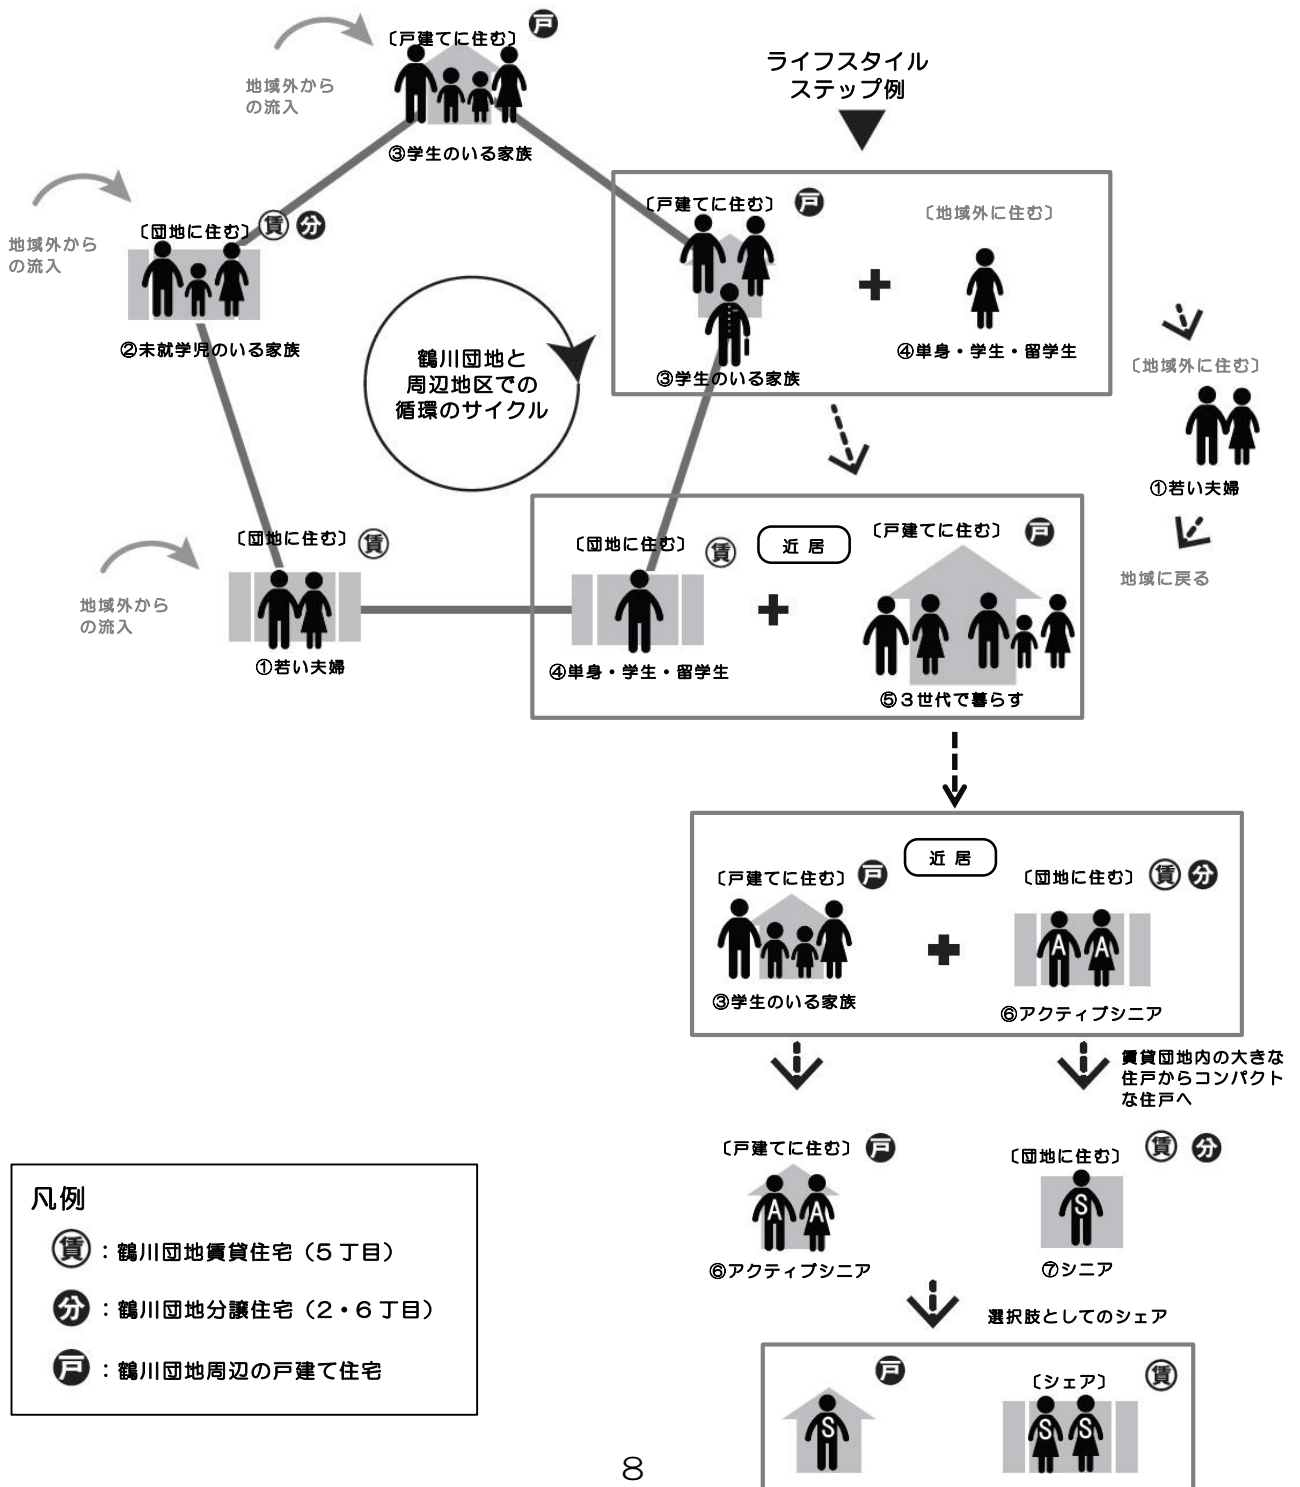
地域外からの流入

〔戸建てに住む〕 戸

③学生のいる家族

ライフスタイルステップ例

地域外からの流入

〔団地に住む〕 賃 分

②未就学児のいる家族

〔戸建てに住む〕 戸

③学生のいる家族

〔地域外に住む〕

④単身・学生・留学生

鶴川団地と周辺地区での循環のサイクル

〔地域外に住む〕

①若い夫婦

地域に戻る

地域外からの流入

〔団地に住む〕 賃

①若い夫婦

〔団地に住む〕 賃

近 居

〔戸建てに住む〕 戸

④単身・学生・留学生

⑤3世代で暮らす

近 居

〔戸建てに住む〕 戸

〔団地に住む〕 賃 分

③学生のいる家族

⑥アクティブシニア

賃貸団地内の大きな住戸からコンパクトな住戸へ

〔戸建てに住む〕 戸

〔団地に住む〕 賃 分

⑥アクティブシニア

⑦シニア

選択肢としてのシェア

戸

〔シェア〕 賃

凡例

賃 ：鶴川団地賃貸住宅（5丁目）

分 ：鶴川団地分譲住宅（2・6丁目）

戸 ：鶴川団地周辺の戸建て住宅

8